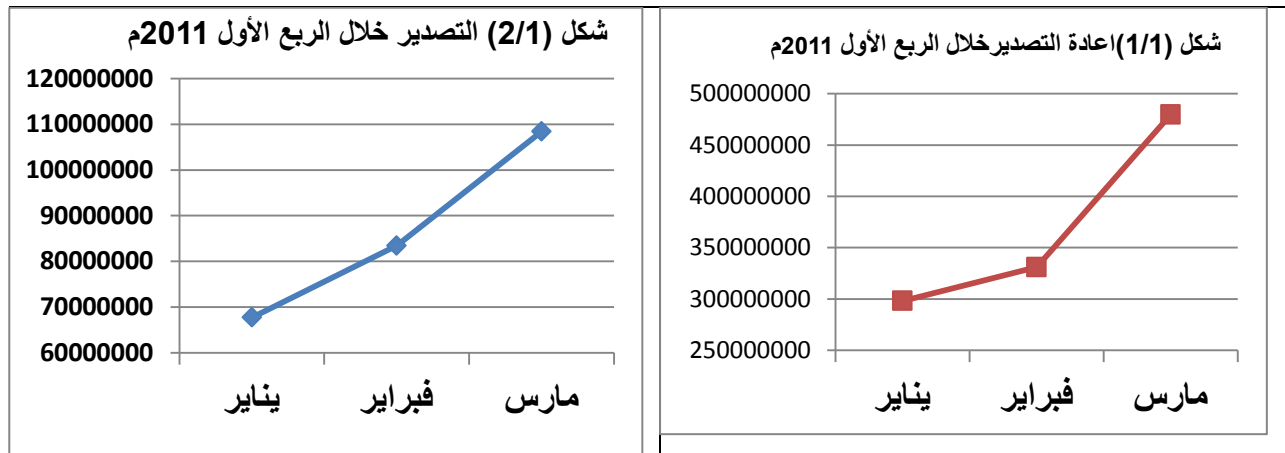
شكل (1/1)اعادة التصديرخلال الربع الأول 2011م

500000000
450000000
400000000
350000000
300000000
250000000

يناير فبراير مارس

شكل (2/1) التصدير خلال الربع الأول 2011م

120000000
110000000
100000000
90000000
80000000
70000000
60000000

يناير فبراير مارس